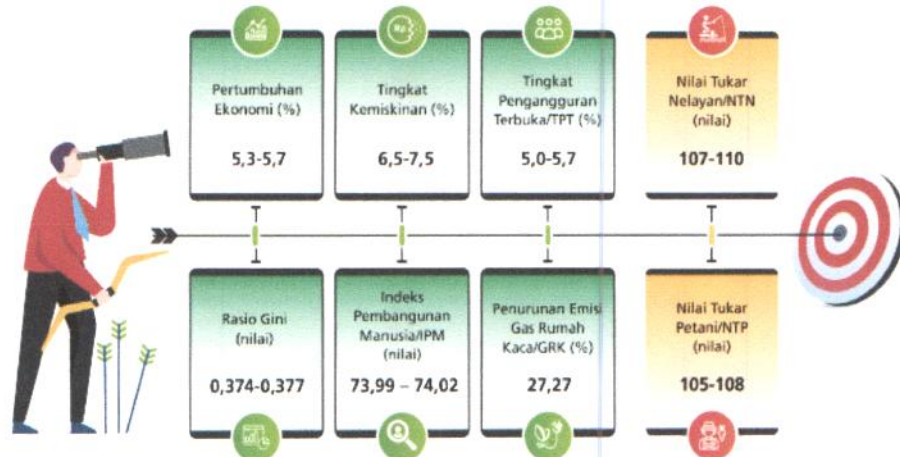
Pertumbuhan Ekonomi (%)

5,3-5,7

Tingkat Kemiskinan (%)

6,5-7,5

Tingkat Pengangguran Terbuka/TPT (%)

5,0-5,7

Nilai Tukar Nelayan/NTN (nilai)

107-110

Rasio Gini (nilai)

0,374-0,377

Indeks Pembangunan Manusia/IPM (nilai)

73,99 – 74,02

Penurunan Emisi Gas Rumah Kaca/GRK (%)

27,27

Nilai Tukar Petani/NTP (nilai)

105-108